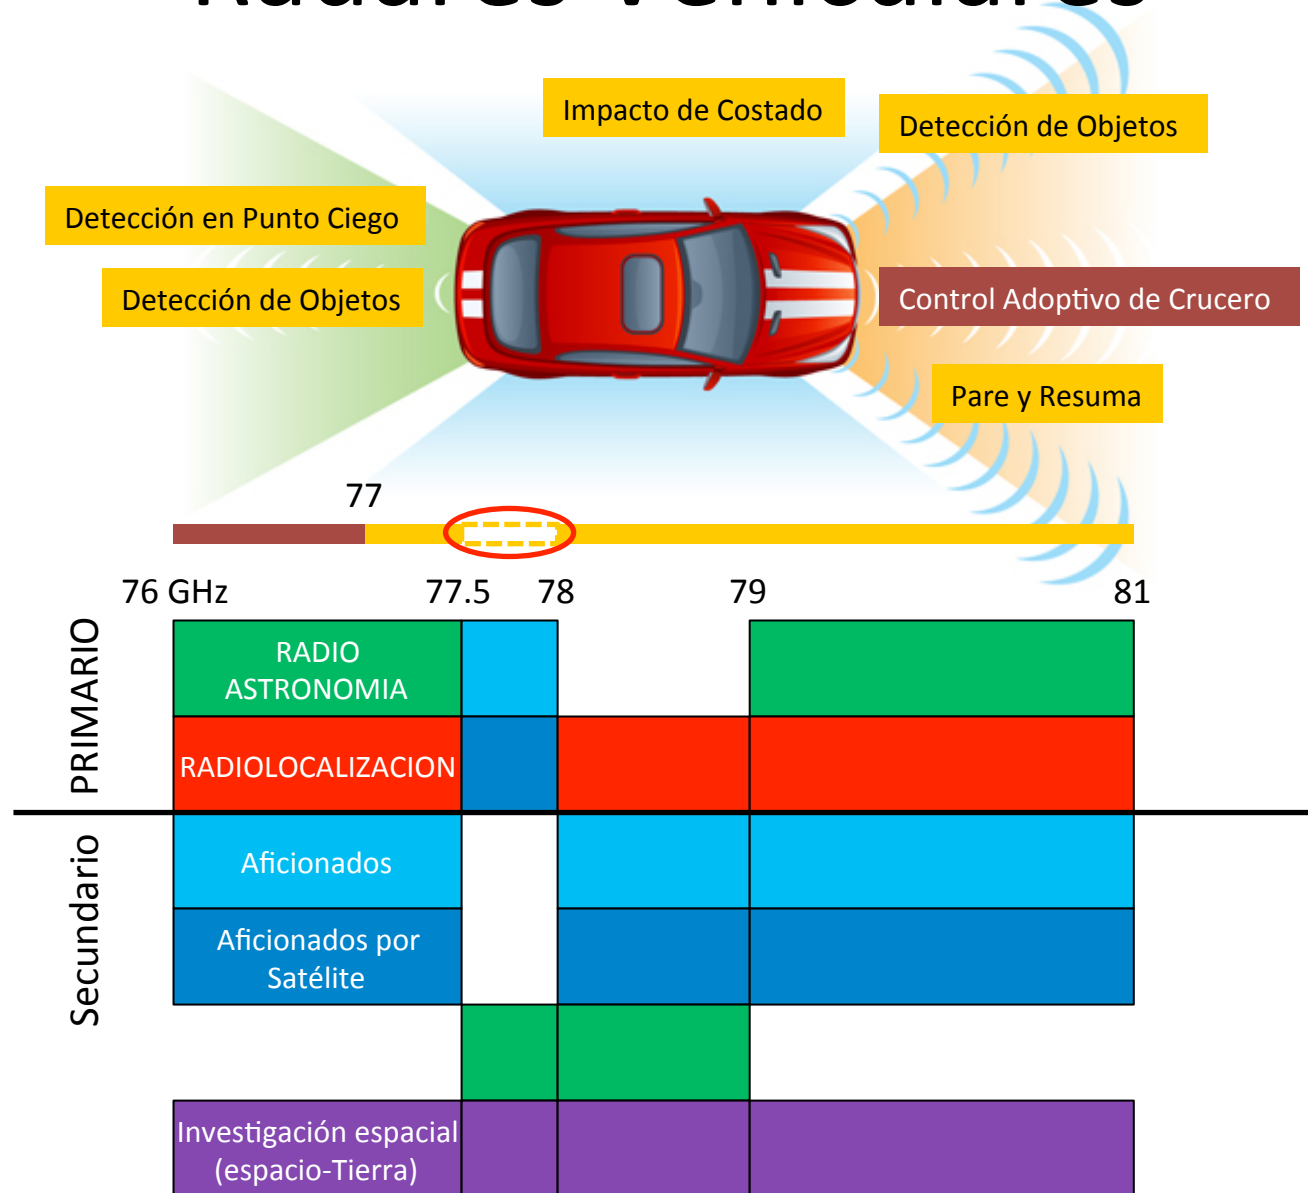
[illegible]

Impacto de Costado

Detección de Objetos

Detección en Punto Ciego

Detección de Objetos

Control Adoptivo de Crucero

Pare y Resuma

77

76 GHz

77.5

78

79

81

PRIMARIO

RADIO ASTRONOMIA

RADIOLOCALIZACION

Secundario

Aficionados

Aficionados por Satélite

Investigación espacial (espacio-Tierra)